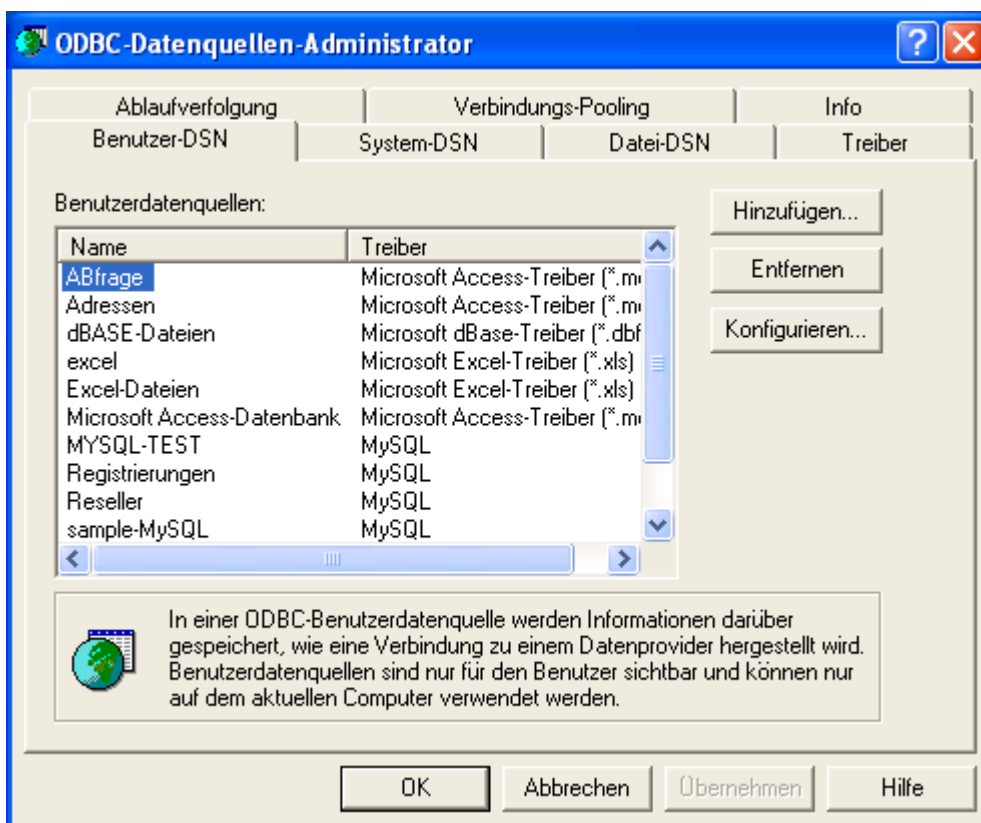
ODBC-Datenquellen-Administrator

Ablaufverfolgung | Verbindungs-Pooling | Info
Benutzer-DSN | System-DSN | Datei-DSN | Treiber

Benutzerdatenquellen:

| Name | Treiber |
|---|---|
| ABfrage | Microsoft Access-Treiber (*.m |
| Adressen | Microsoft Access-Treiber (*.m |
| dBASE-Dateien | Microsoft dBase-Treiber (*.dbf |
| excel | Microsoft Excel-Treiber (*.xls) |
| Excel-Dateien | Microsoft Excel-Treiber (*.xls) |
| Microsoft Access-Datenbank | Microsoft Access-Treiber (*.m |
| MYSQL-TEST | MySQL |
| Registrierungen | MySQL |
| Reseller | MySQL |
| sample-MySQL | MySQL |

Hinzufügen...
Entfernen
Konfigurieren...

In einer ODBC-Benutzerdatenquelle werden Informationen darüber gespeichert, wie eine Verbindung zu einem Datenprovider hergestellt wird. Benutzerdatenquellen sind nur für den Benutzer sichtbar und können nur auf dem aktuellen Computer verwendet werden.

OK
Abbrechen
Übernehmen
Hilfe